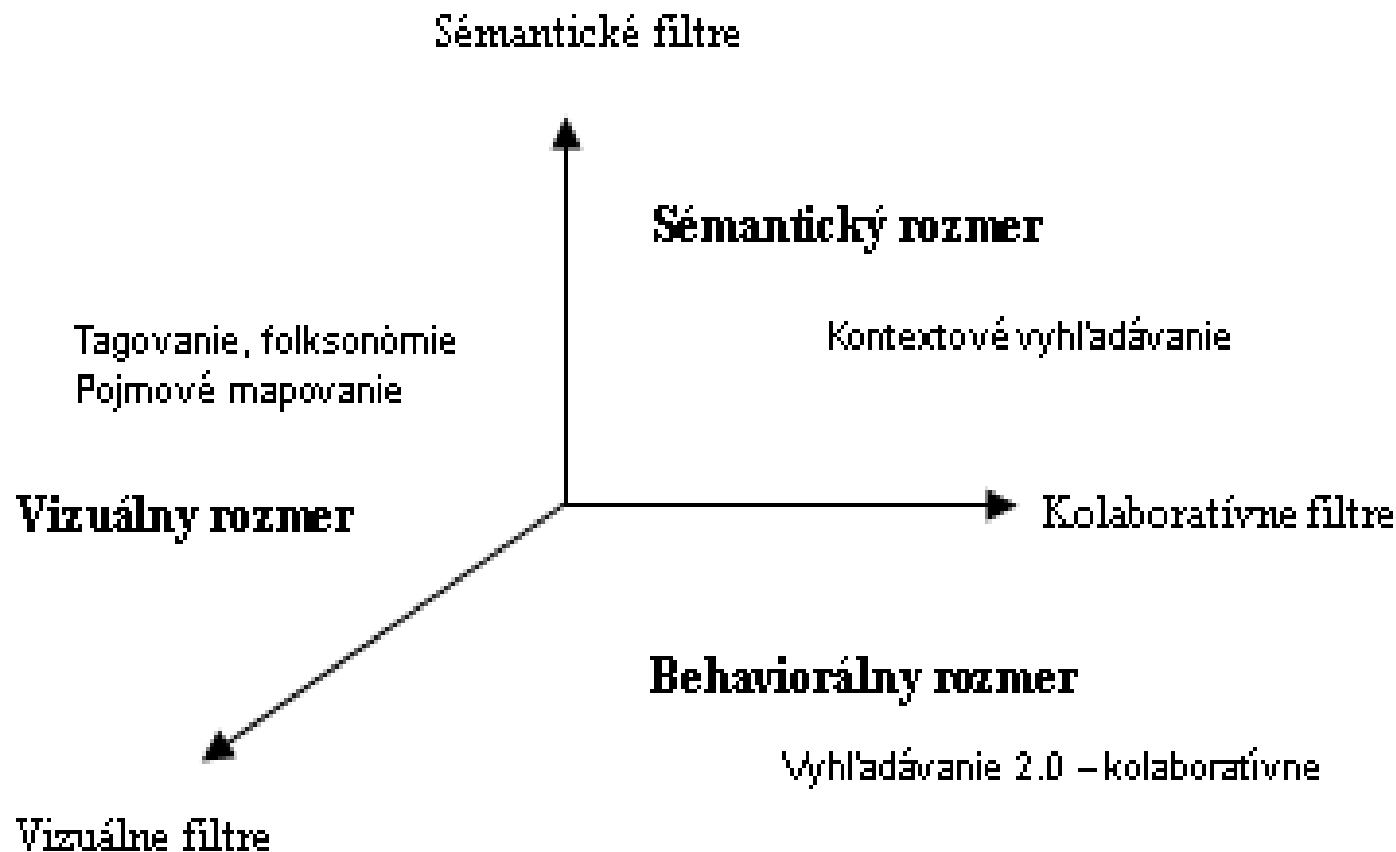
Sémantické filtre

Sémantický rozmer

Tagovanie, folksonómie
Pojmové mapovanie

Kontextové vyhľadávanie

Vizuálny rozmer

Kolaboratívne filtre

Behaviorálny rozmer

Vyhľadávanie 2.0 – kolaboratívne

Vizuálne filtre